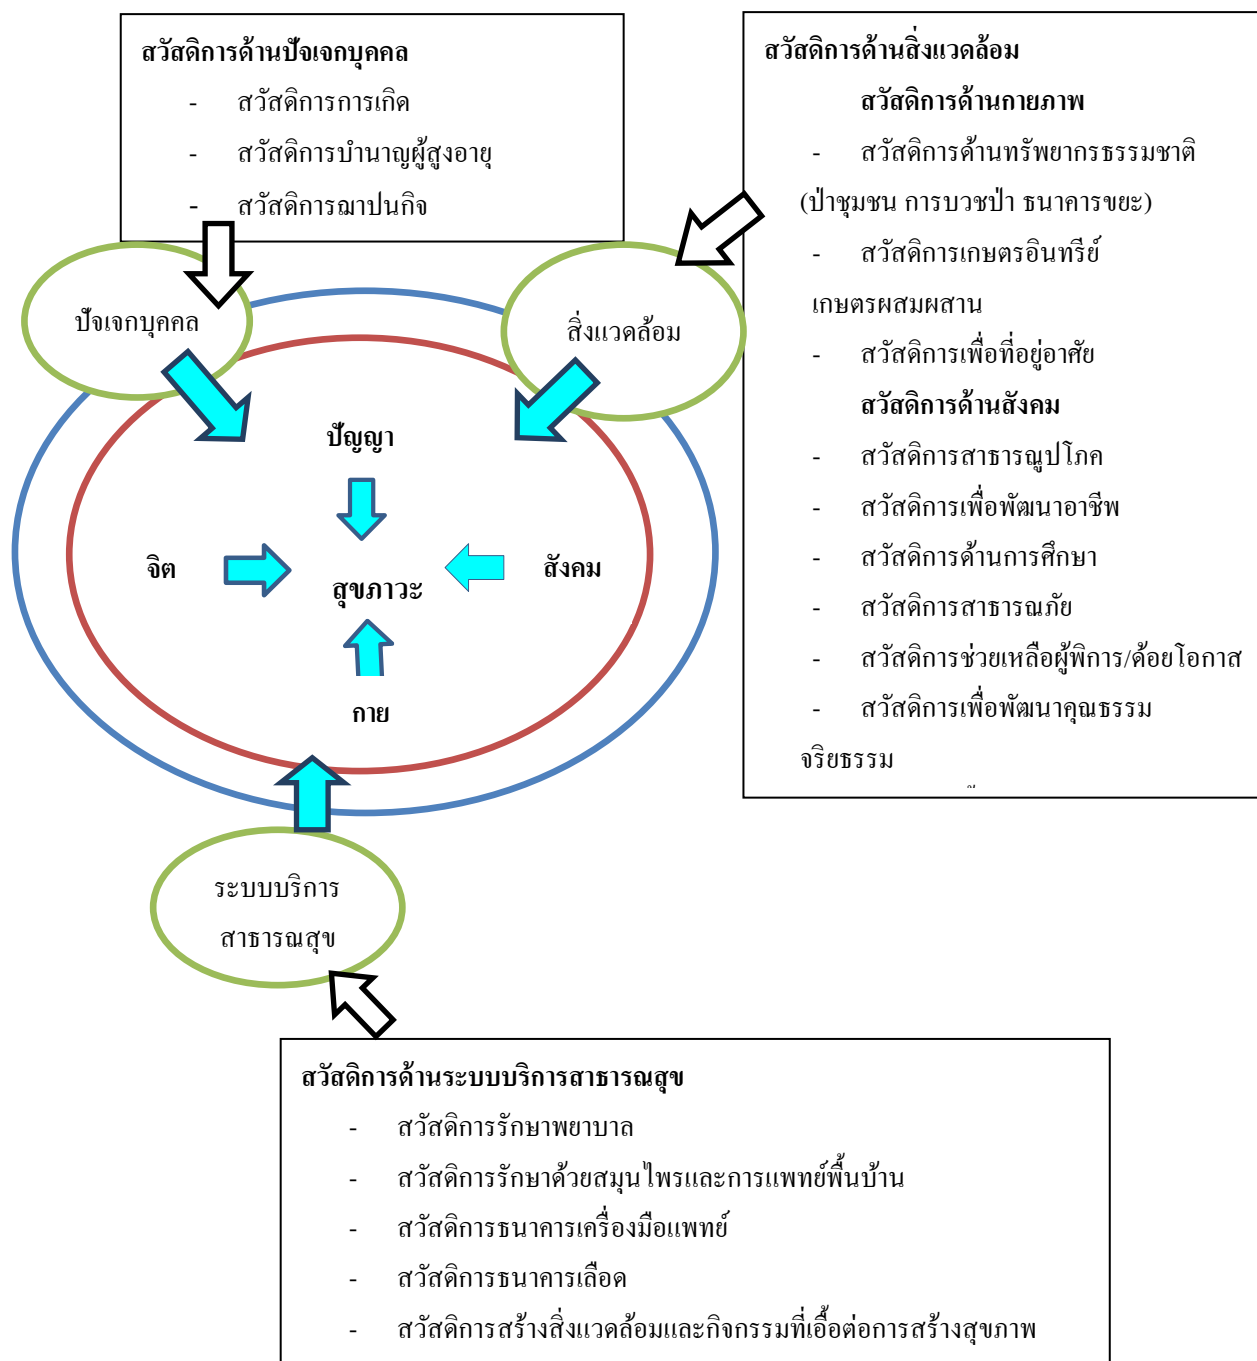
สวัสดิการด้านปัจเจกบุคคล

- สวัสดิการการเกิด
- สวัสดิการบำนาญผู้สูงอายุ
- สวัสดิการฌาปนกิจ

สวัสดิการด้านสิ่งแวดล้อม

สวัสดิการด้านกายภาพ

- สวัสดิการด้านทรัพยากรธรรมชาติ (ป่าชุมชน การบวชป่า ธนาคารขยะ)
- สวัสดิการเกษตรอินทรีย์ เกษตรผสมผสาน
- สวัสดิการเพื่อที่อยู่อาศัย

สวัสดิการด้านสังคม

- สวัสดิการสาธารณูปโภค
- สวัสดิการเพื่อพัฒนาอาชีพ
- สวัสดิการด้านการศึกษา
- สวัสดิการสาธารณภัย
- สวัสดิการช่วยเหลือผู้พิการ/ด้อยโอกาส
- สวัสดิการเพื่อพัฒนาคุณธรรม จริยธรรม

ปัจเจกบุคคล

สิ่งแวดล้อม

ปัญญา

จิต

สุขภาวะ

สังคม

กาย

ระบบบริการ สาธารณสุข

สวัสดิการด้านระบบบริการสาธารณสุข

- สวัสดิการรักษาพยาบาล
- สวัสดิการรักษาด้วยสมุนไพรและการแพทย์พื้นบ้าน
- สวัสดิการธนาคารเครื่องมือแพทย์
- สวัสดิการธนาคารเลือด
- สวัสดิการสร้างสิ่งแวดล้อมและกิจกรรมที่เอื้อต่อการสร้างสุขภาพ